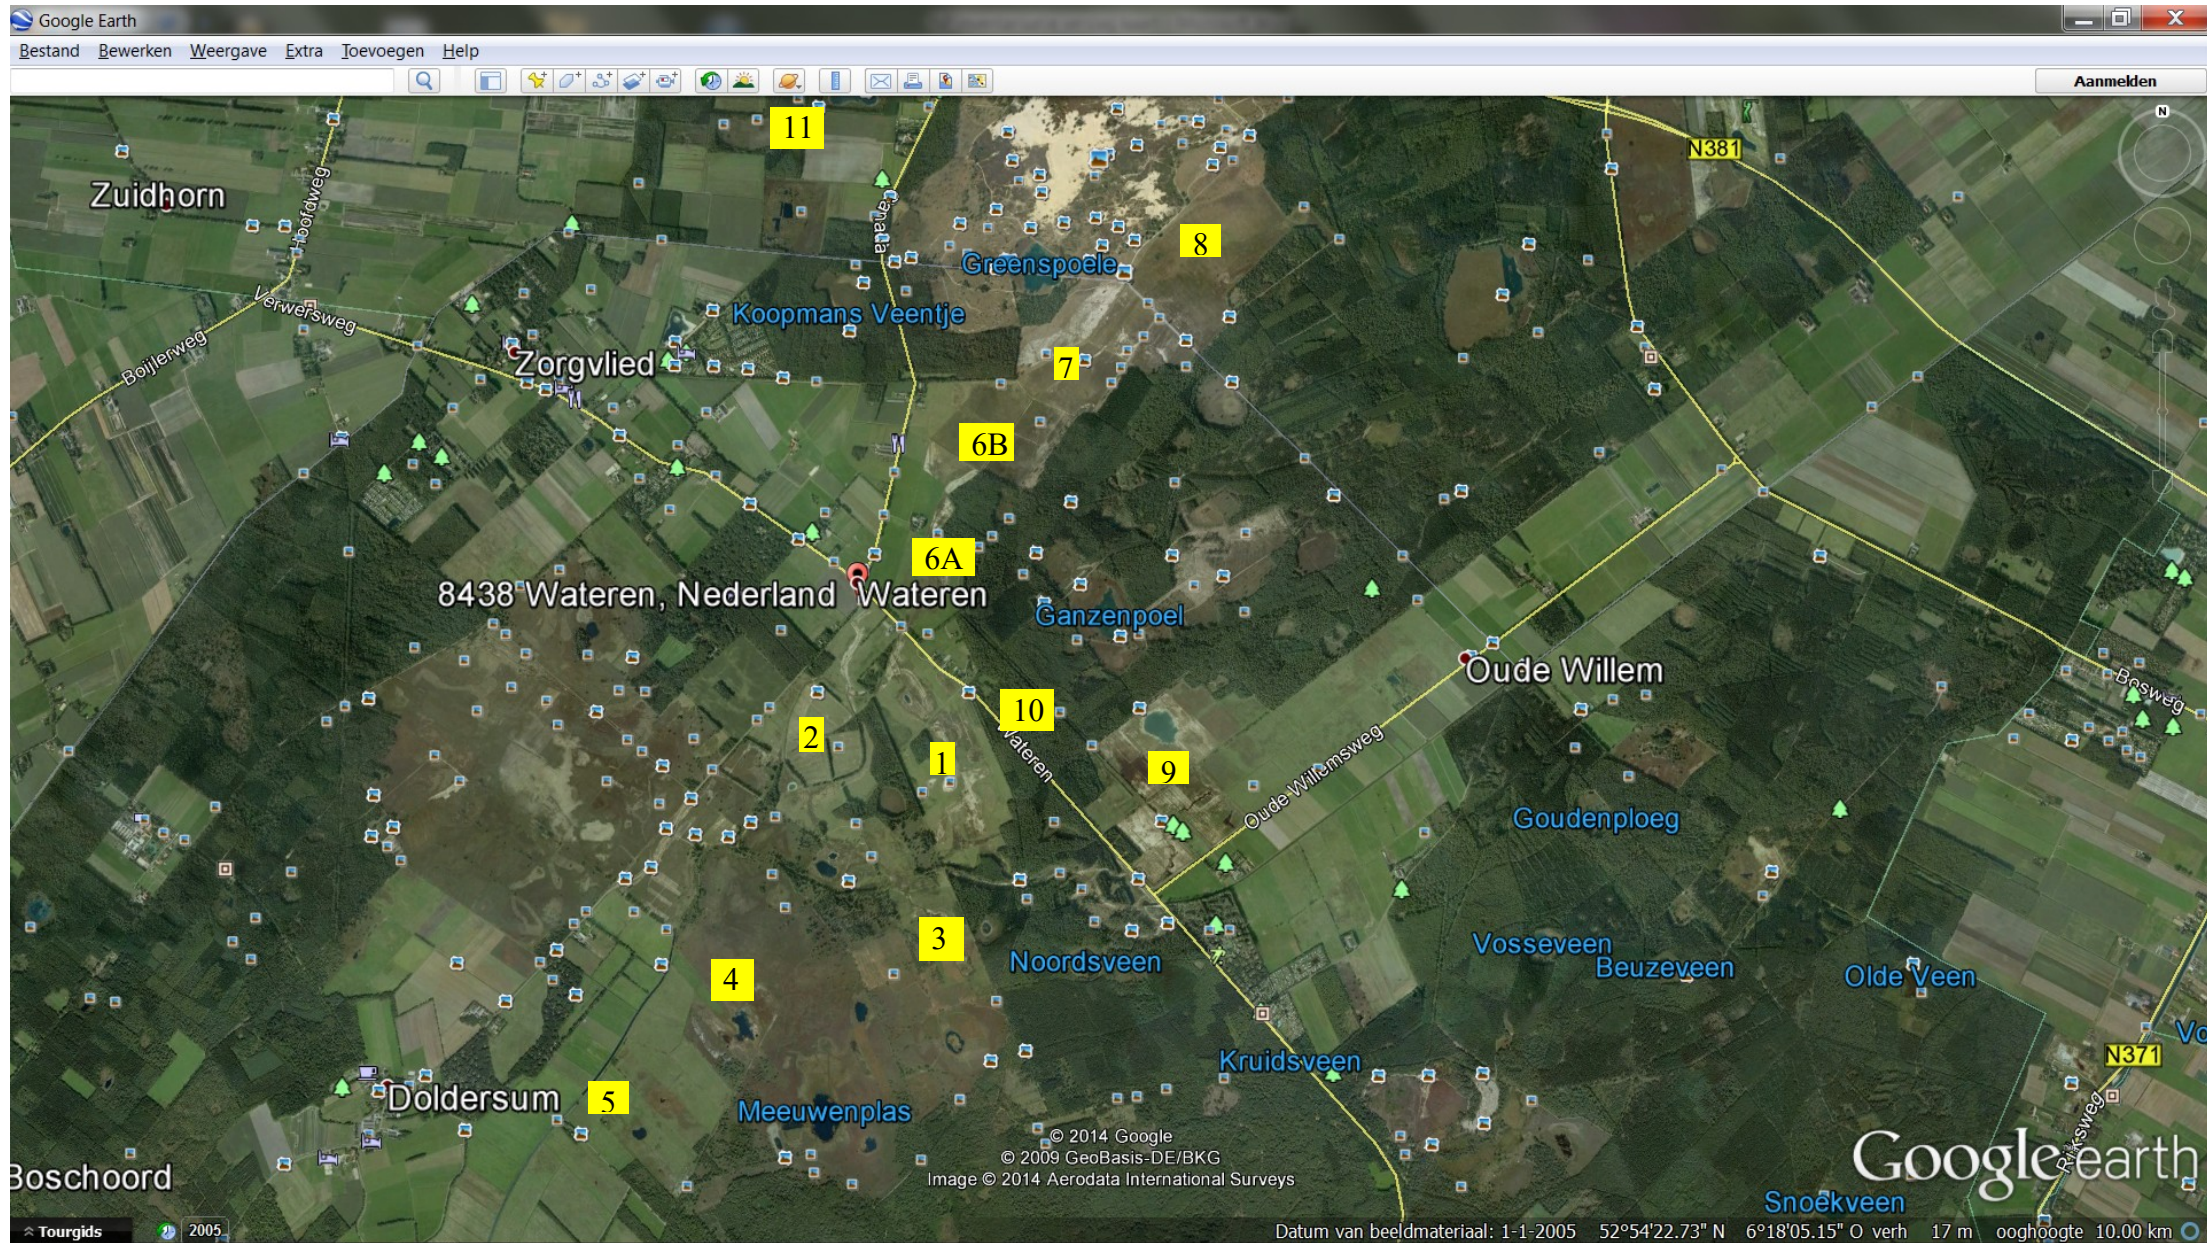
Google Earth

Bestand Bewerken Weergave Extra Toevoegen Help

Aanmelden

11
N381
Zuidhorn
Hoofdweg
8
Greenspoele
Verwersweg
Koopmans Veentje
Boijlerweg
Zorgvlied
7
6B
6A
8438 Wateren, Nederland Wateren
Ganzenpoel
Oude Willem
10
2
1
Wateren
9
Oude Willemsweg
Bosweg
Goudenploeg
3
Noordsveen
Vosseveen
Beuzeveen
Olde Veen
4
Kruidsveen
N371
Vo
5
Doldersum
Meeuwenplas
© 2014 Google
© 2009 GeoBasis-DE/BKG
Image © 2014 Aerodata International Surveys
Boschoord
Google earth
Snoekveen
Tourgids
2005
Datum van beeldmateriaal: 1-1-2005 52°54'22.73" N 6°18'05.15" O verh 17 m ooghoogte 10.00 km